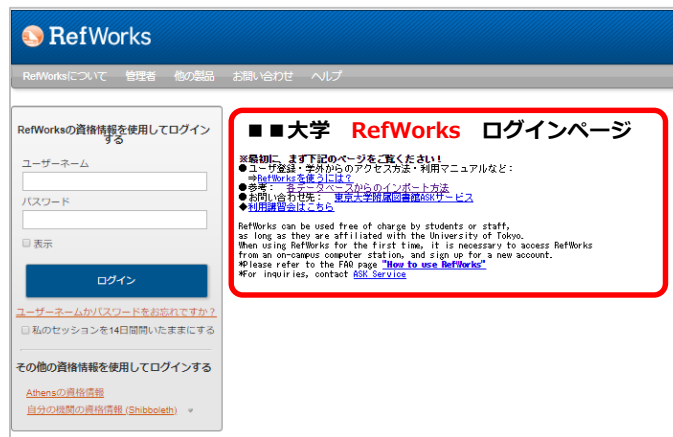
RefWorks

RefWorksについて　管理者　他の製品　お問い合わせ　ヘルプ

RefWorksの資格情報を使用してログインする

ユーザーネーム

パスワード

表示

ログイン

ユーザーネームかパスワードをお忘れですか？

私のセッションを14日間開いたままにする

その他の資格情報を使用してログインする

Athensの資格情報

自分の機関の資格情報 (Shibboleth)

■■大学　RefWorks　ログインページ

※最初に、まず下記のページをご覧ください！
●ユーザ登録・学外からのアクセス方法・利用マニュアルなど：
⇒RefWorksを使うには？
●参考：　各データベースからのインポート方法
●お問い合わせ先：　東京大学附属図書館ASKサービス
◆利用講習会はこちら

RefWorks can be used free of charge by students or staff, as long as they are affiliated with the University of Tokyo.
When using RefWorks for the first time, it is necessary to access RefWorks from an on-campus computer station, and sign up for a new account.
*Please refer to the FAQ page "How to use RefWorks"
*For inquiries, contact ASK Service